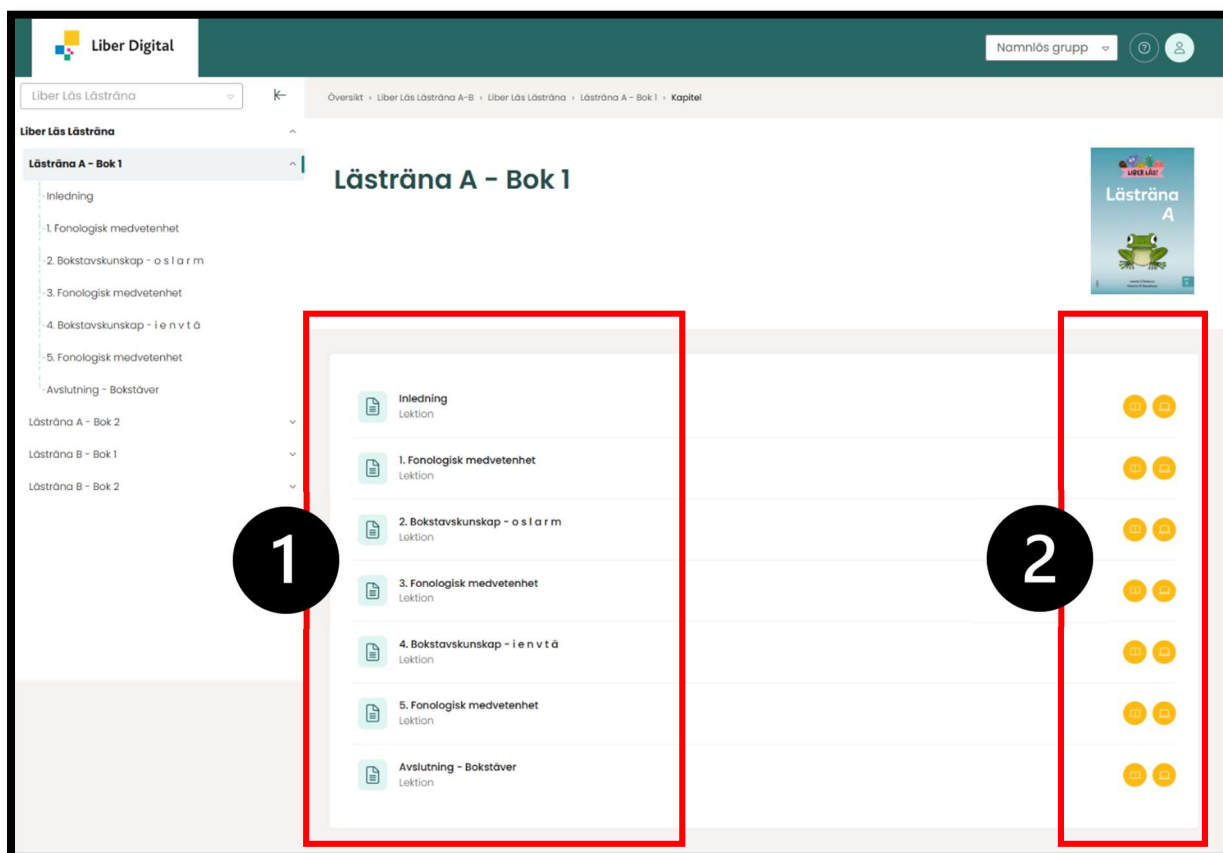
Liber Digital

Namnlös grupp

Liber Läs Lästräna

Liber Läs Lästräna

Lästräna A - Bok 1

Inledning

1. Fonologisk medvetenhet

2. Bokstavskunskap - o s l a r m

3. Fonologisk medvetenhet

4. Bokstavskunskap - i e n v t ä

5. Fonologisk medvetenhet

Avslutning - Bokstäver

Lästräna A - Bok 2

Lästräna B - Bok 1

Lästräna B - Bok 2

Översikt › Liber Läs Lästräna A-B › Liber Läs Lästräna › Lästräna A - Bok 1 › Kapitel

Lästräna A - Bok 1

LIBER LÄS!
Lästräna A

Inledning
Lektion

1. Fonologisk medvetenhet
Lektion

2. Bokstavskunskap - o s l a r m
Lektion

3. Fonologisk medvetenhet
Lektion

4. Bokstavskunskap - i e n v t ä
Lektion

5. Fonologisk medvetenhet
Lektion

Avslutning - Bokstäver
Lektion

1

2